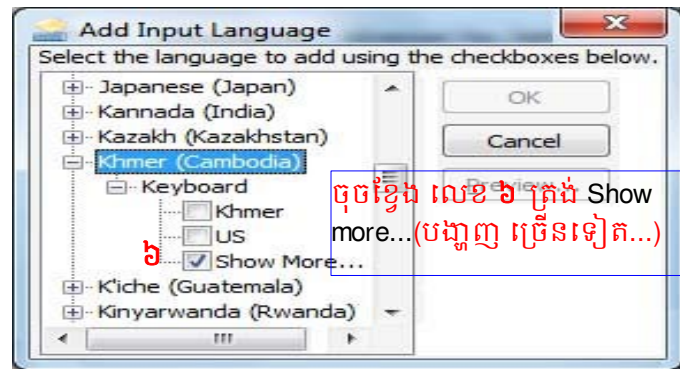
Add Input Language
Select the language to add using the checkboxes below.
Japanese (Japan)
Kannada (India)
Kazakh (Kazakhstan)
Khmer (Cambodia)
Keyboard
Khmer
US
Show More...
K'iche (Guatemala)
Kinyarwanda (Rwanda)
OK
Cancel
Preview...
៦
ចុចខ្វែង លេខ ៦ ត្រង់ Show more...(បង្ហាញ ច្រើនទៀត...)